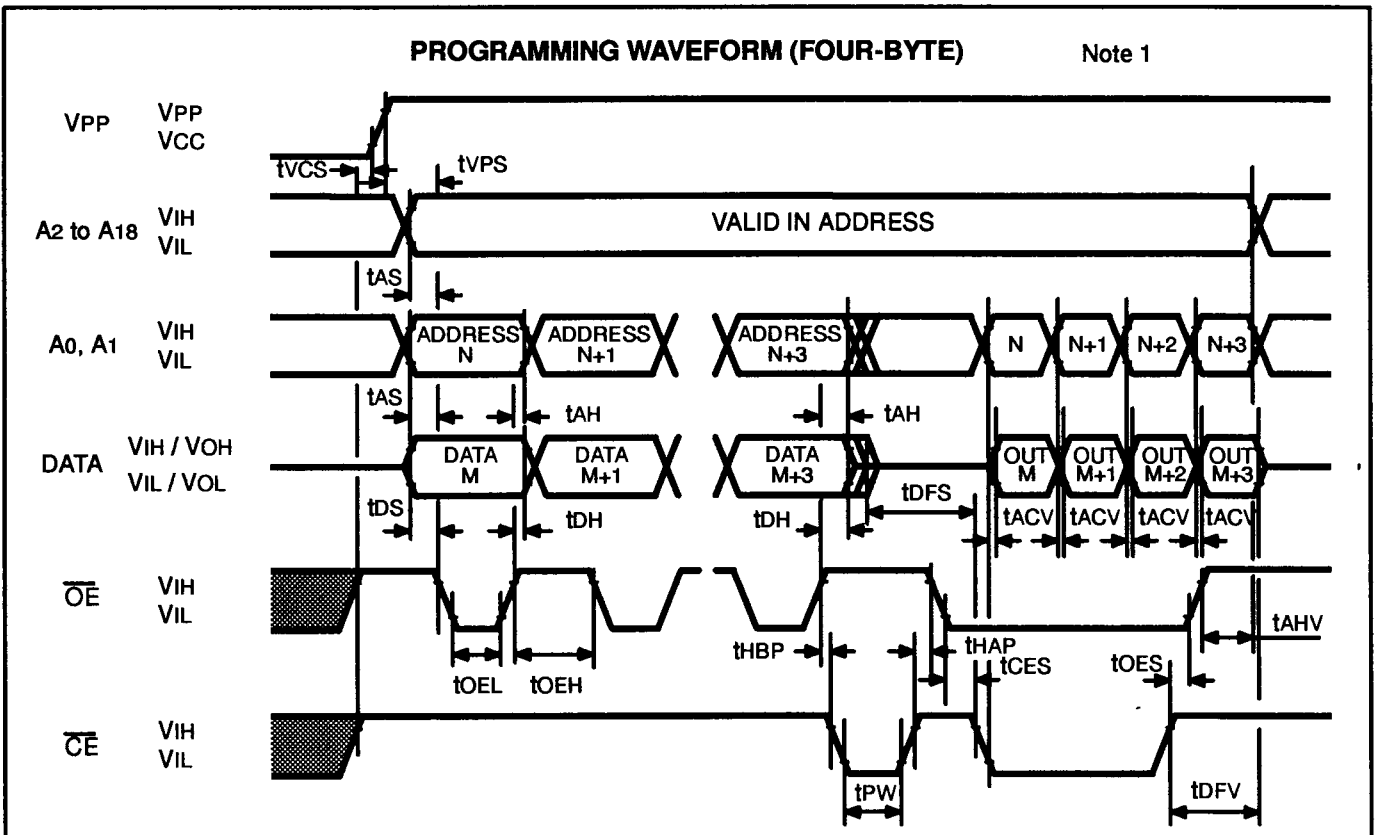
PROGRAMMING WAVEFORM (FOUR-BYTE) Note 1

VPP VPP VCC

tVCS tVPS

A2 to A18 VIH VIL

VALID IN ADDRESS

tAS

A0, A1 VIH VIL

ADDRESS N ADDRESS N+1 ADDRESS N+3 N N+1 N+2 N+3

tAS tAH tAH

DATA VIH / VOH VIL / VOL

DATA M DATA M+1 DATA M+3 OUT M OUT M+1 OUT M+2 OUT M+3

tDS tDH tDH tDFS tACV tACV tACV tACV

$\overline{OE}$ VIH VIL

tOEL tOEH tHBP tHAP tCES tOES tAHV

$\overline{CE}$ VIH VIL

tPW tDFV